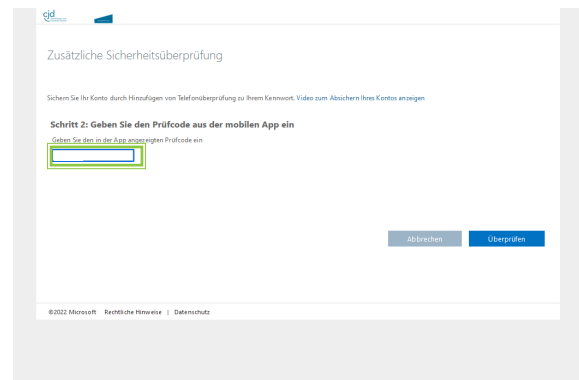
cjd

Zusätzliche Sicherheitsüberprüfung

Sichern Sie Ihr Konto durch Hinzufügen von Telefonüberprüfung zu Ihrem Kennwort. Video zum Absichern Ihres Kontos anzeigen

Schritt 2: Geben Sie den Prüfcode aus der mobilen App ein

Geben Sie den in der App angezeigten Prüfcode ein

Abbrechen

Überprüfen

©2022 Microsoft Rechtliche Hinweise | Datenschutz